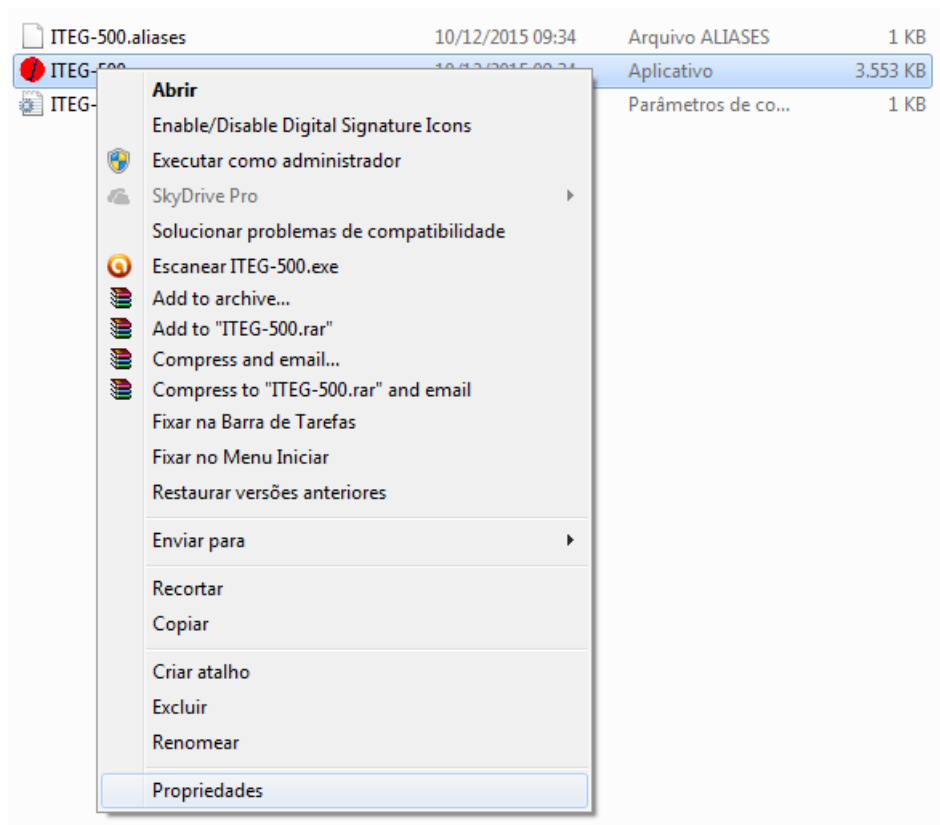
ITEG-500.aliases 10/12/2015 09:34 Arquivo ALIASES 1 KB
ITEG-500 10/12/2015 09:34 Aplicativo 3.553 KB
ITEG- Parâmetros de co... 1 KB

Abrir
Enable/Disable Digital Signature Icons
Executar como administrador
SkyDrive Pro
Solucionar problemas de compatibilidade
Escanear ITEG-500.exe
Add to archive...
Add to "ITEG-500.rar"
Compress and email...
Compress to "ITEG-500.rar" and email
Fixar na Barra de Tarefas
Fixar no Menu Iniciar
Restaurar versões anteriores

Enviar para

Recortar
Copiar

Criar atalho
Excluir
Renomear

Propriedades